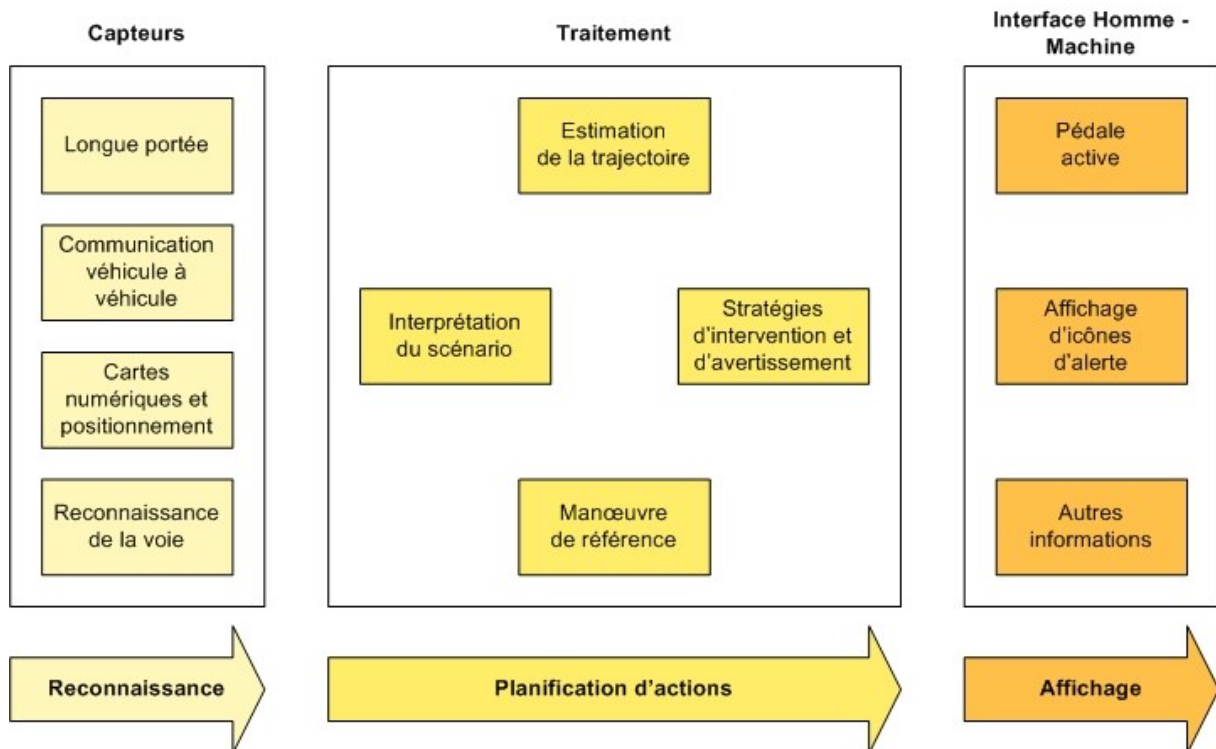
Capteurs

Longue portée

Communication véhicule à véhicule

Cartes numériques et positionnement

Reconnaissance de la voie

Traitement

Estimation de la trajectoire

Interprétation du scénario

Stratégies d'intervention et d'avertissement

Manœuvre de référence

Interface Homme - Machine

Pédale active

Affichage d'icônes d'alerte

Autres informations

Reconnaissance

Planification d'actions

Affichage